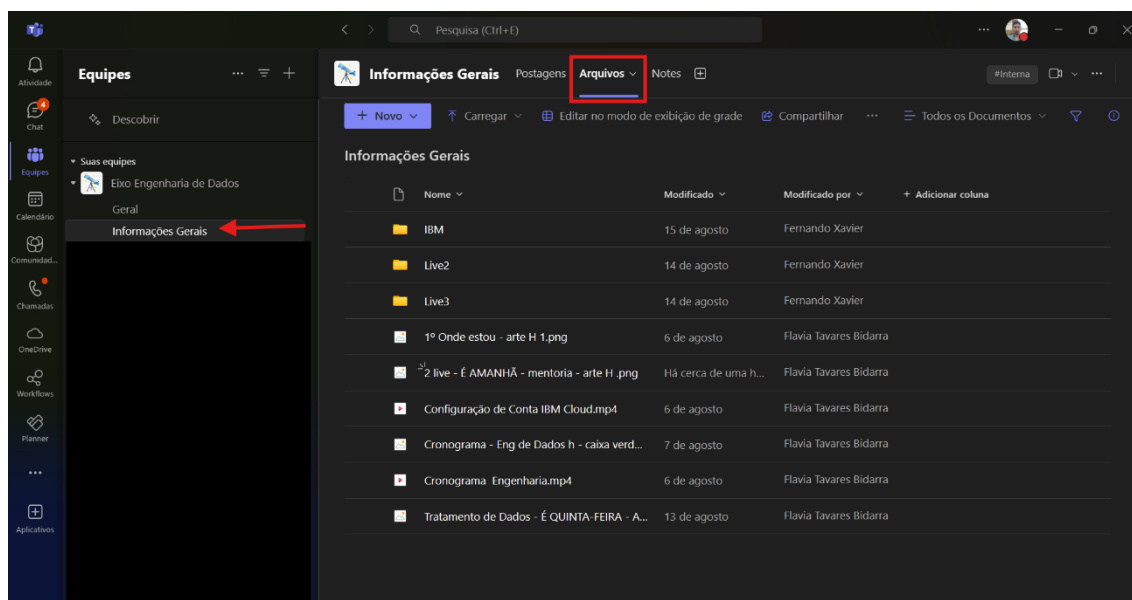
Pesquisa (Ctrl+E)

Atividade
4
Chat
Equipes
Calendário
Comunidad...
Chamadas
OneDrive
Workflows
Planner
...
Aplicativos

Equipes

Descobrir

Suas equipes
Eixo Engenharia de Dados
Geral
Informações Gerais

Informações Gerais Postagens Arquivos Notes

#interna

+ Novo Carregar Editar no modo de exibição de grade Compartilhar ... Todos os Documentos

Informações Gerais

| Nome | Modificado | Modificado por | + Adicionar coluna |
|---|---|---|---|
| IBM | 15 de agosto | Fernando Xavier | |
| Live2 | 14 de agosto | Fernando Xavier | |
| Live3 | 14 de agosto | Fernando Xavier | |
| 1º Onde estou - arte H 1.png | 6 de agosto | Flavia Tavares Bidarra | |
| 2 live - É AMANHÃ - mentoria - arte H .png | Há cerca de uma h... | Flavia Tavares Bidarra | |
| Configuração de Conta IBM Cloud.mp4 | 6 de agosto | Flavia Tavares Bidarra | |
| Cronograma - Eng de Dados h - caixa verd... | 7 de agosto | Flavia Tavares Bidarra | |
| Cronograma Engenharia.mp4 | 6 de agosto | Flavia Tavares Bidarra | |
| Tratamento de Dados - É QUINTA-FEIRA - A... | 13 de agosto | Flavia Tavares Bidarra | |